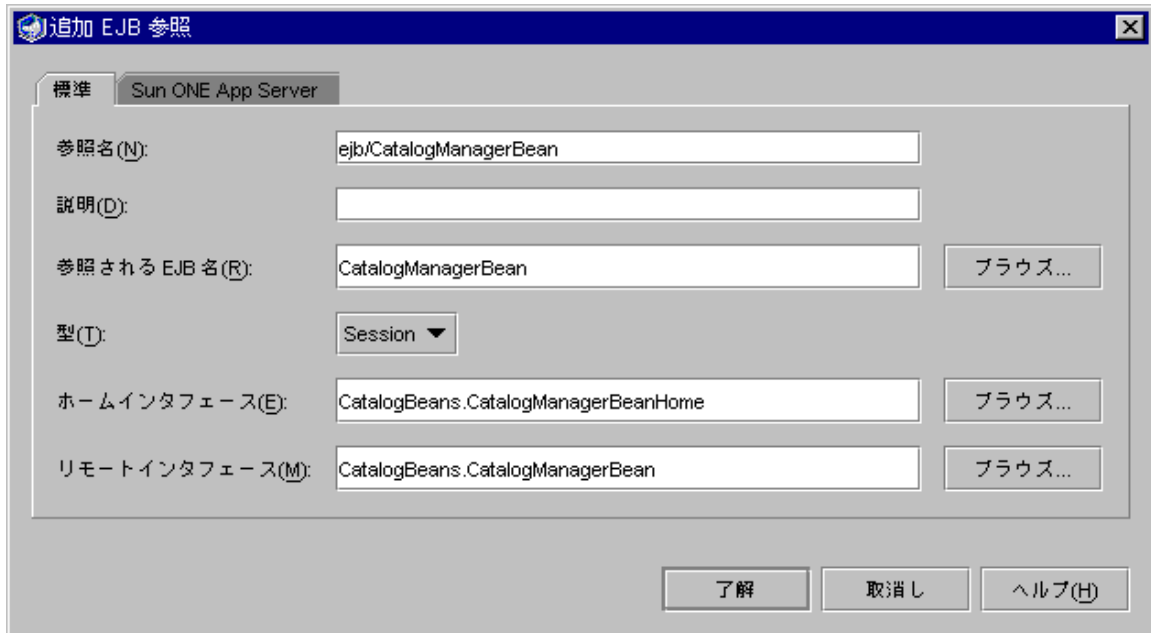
追加 EJB 参照

標準

Sun ONE App Server

参照名(N): ejb/CatalogManagerBean

説明(D):

参照される EJB 名(R): CatalogManagerBean ブラウズ...

型(T): Session

ホームインタフェース(E): CatalogBeans.CatalogManagerBeanHome ブラウズ...

リモートインタフェース(M): CatalogBeans.CatalogManagerBean ブラウズ...

了解 取消し ヘルプ(H)